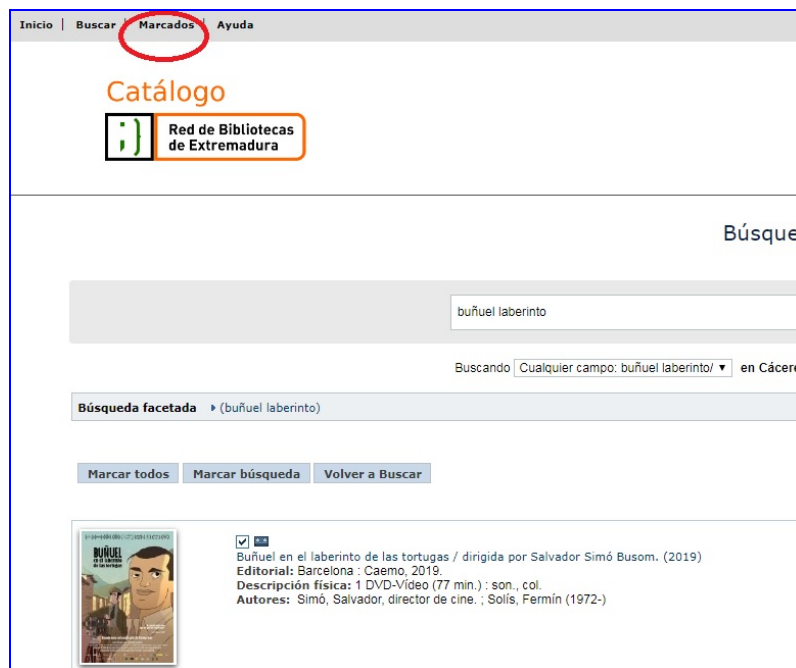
Inicio | Buscar | Marcados | Ayuda

Catálogo

;) Red de Bibliotecas de Extremadura

Búsque

buñuel laberinto

Buscando Cualquier campo: buñuel laberinto/ ▼ en Cácere

Búsqueda facetada ▸ (buñuel laberinto)

Marcar todos | Marcar búsqueda | Volver a Buscar

BUÑUEL en el laberinto de las tortugas

Buñuel en el laberinto de las tortugas / dirigida por Salvador Simó Busom. (2019)
Editorial: Barcelona : Caemo, 2019.
Descripción física: 1 DVD-Video (77 min.) : son., col.
Autores: Simó, Salvador, director de cine. ; Solís, Fermín (1972-)